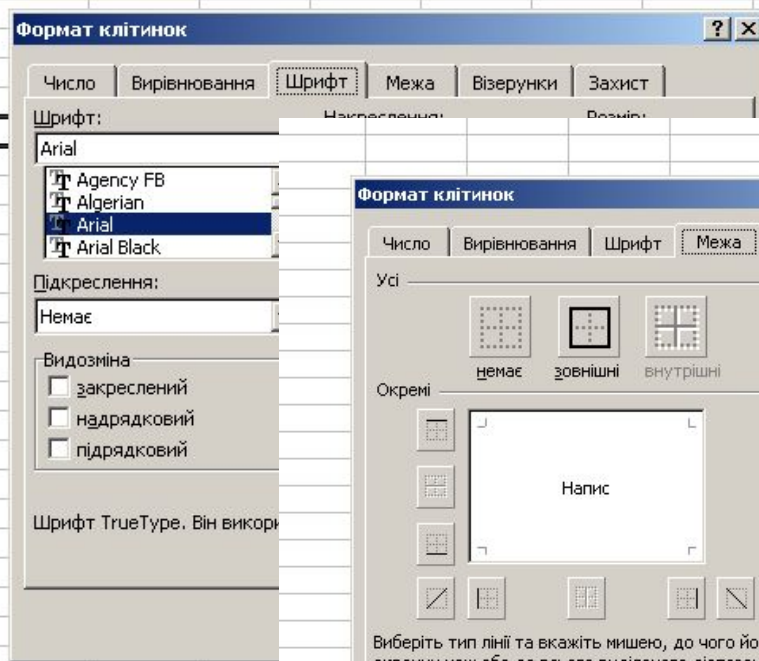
Формат клітинок

?

Число | Вирівнювання | Шрифт | Межа | Візерунки | Захист

Шрифт:

Накреслення:

Розмір:

Arial

Agency FB
Algerian
Arial
Arial Black

Підкреслення:

Немає

Видозміна
закреслений
надрядковий
підрядковий

Шрифт TrueType. Він викори

Формат клітинок

Число | Вирівнювання | Шрифт | Межа

Усі

немає
зовнішні
внутрішні

Окремі

Напис

Виберіть тип лінії та вкажіть мишею, до чого йо
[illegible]